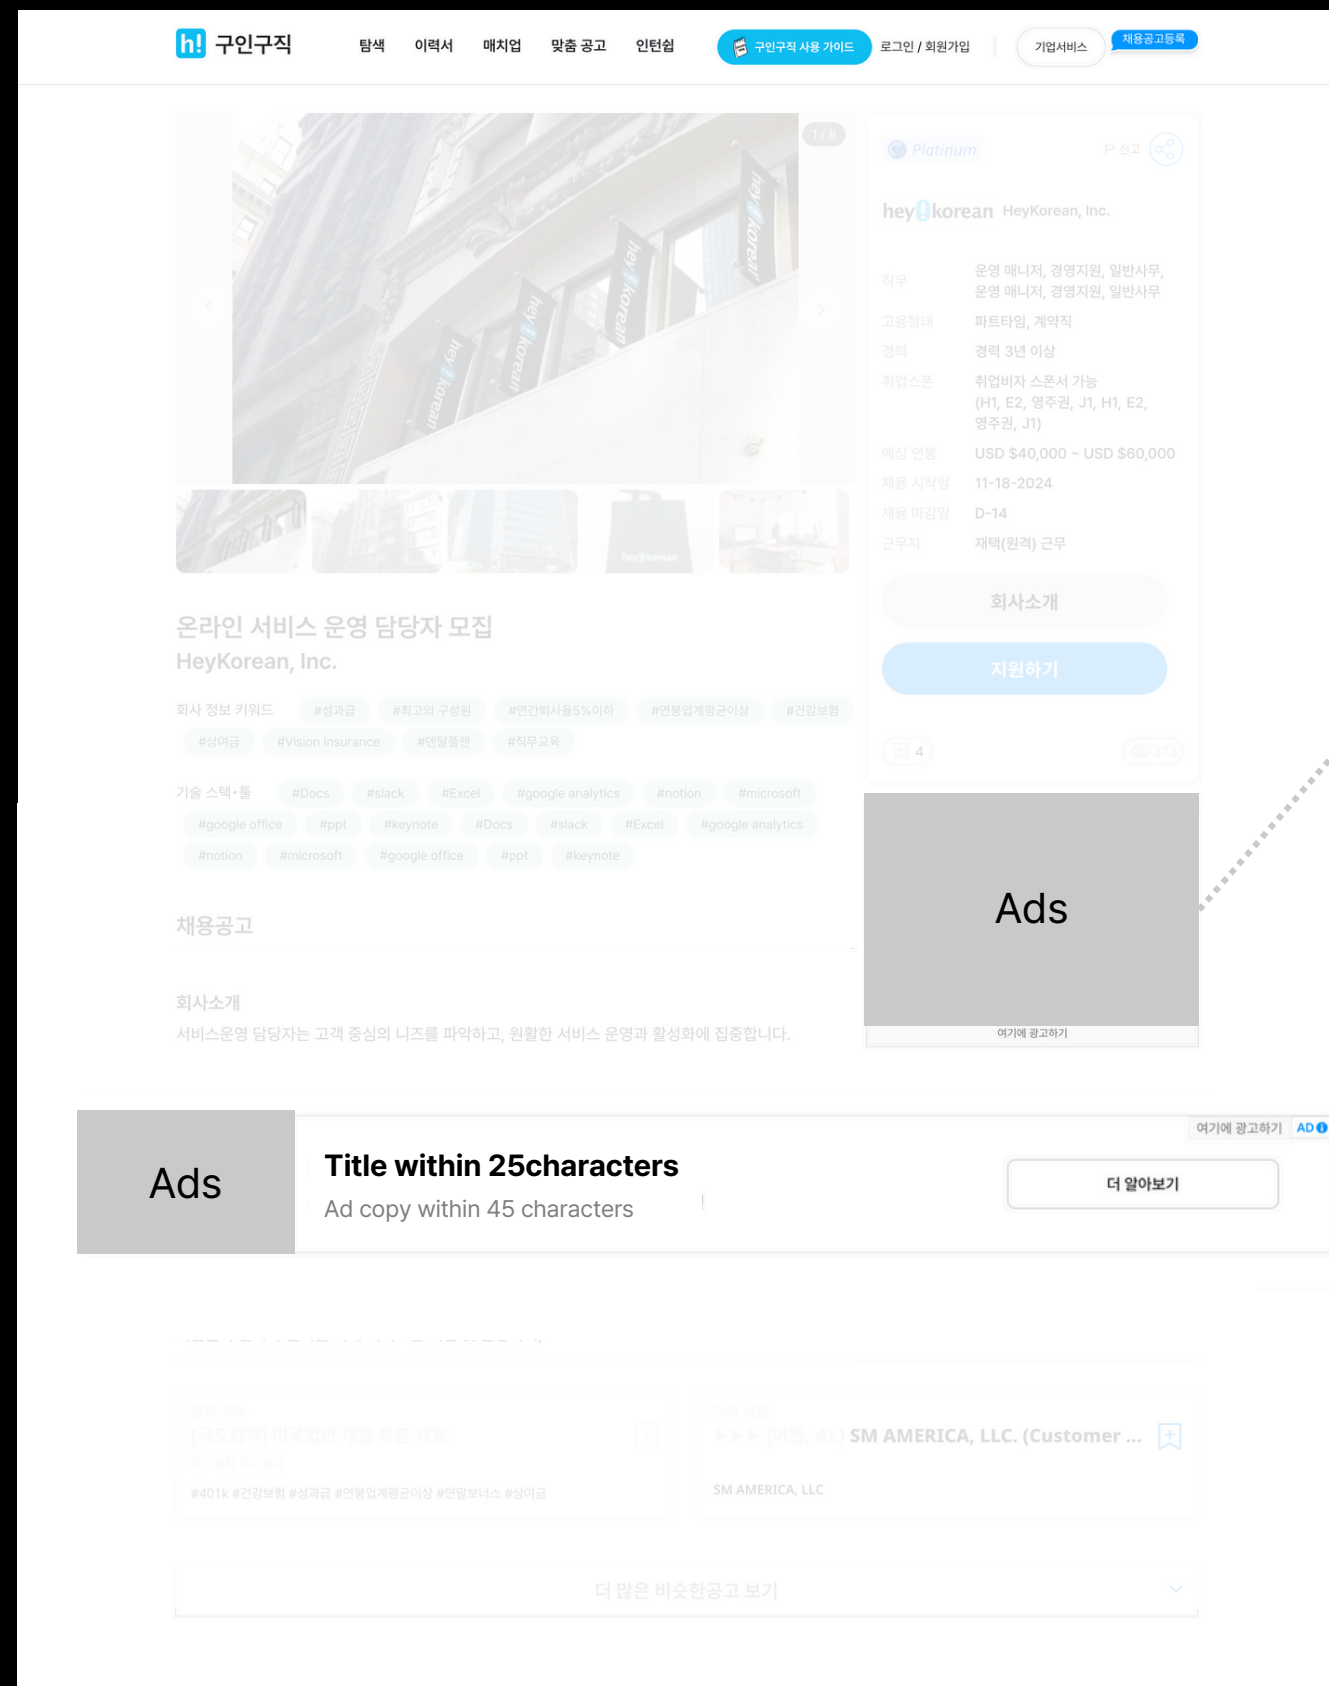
h! 구인구직 탐색 이력서 매치업 맞춤 공고 인턴십 구인구직 사용 가이드 로그인 / 회원가입 기업서비스 채용공고등록

1 / 8

Platinum 신고

hey korean HeyKorean, Inc.

직무 운영 매니저, 경영지원, 일반사무, 운영 매니저, 경영지원, 일반사무
고용형태 파트타임, 계약직
경력 경력 3년 이상
취업스폰 취업비자 스폰서 가능 (H1, E2, 영주권, J1, H1, E2, 영주권, J1)
예상 연봉 USD $40,000 ~ USD $60,000
채용 시작일 11-18-2024
채용 마감일 D-14
근무지 재택(원격) 근무

회사소개

지원하기

4 373

온라인 서비스 운영 담당자 모집
HeyKorean, Inc.

회사 정보 키워드 #성과급 #최고의 구성원 #연간퇴사율5%이하 #연봉업계평균이상 #건강보험 #상여금 #Vision Insurance #덴탈플랜 #직무교육

기술 스택·툴 #Docs #slack #Excel #google analytics #notion #microsoft #google office #ppt #keynote #Docs #slack #Excel #google analytics #notion #microsoft #google office #ppt #keynote

Ads

여기에 광고하기

채용공고

회사소개
서비스운영 담당자는 고객 중심의 니즈를 파악하고, 원활한 서비스 운영과 활성화에 집중합니다.

여기에 광고하기 AD

Ads

Title within 25characters
Ad copy within 45 characters

더 알아보기

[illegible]

[국도회화] 미국업인 세션 부동 채용 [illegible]
#401k #건강보험 #성과급 #연봉업계평균이상 #연말보너스 #상여금

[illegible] SM AMERICA, LLC. (Customer ...
SM AMERICA, LLC

더 많은 비슷한공고 보기